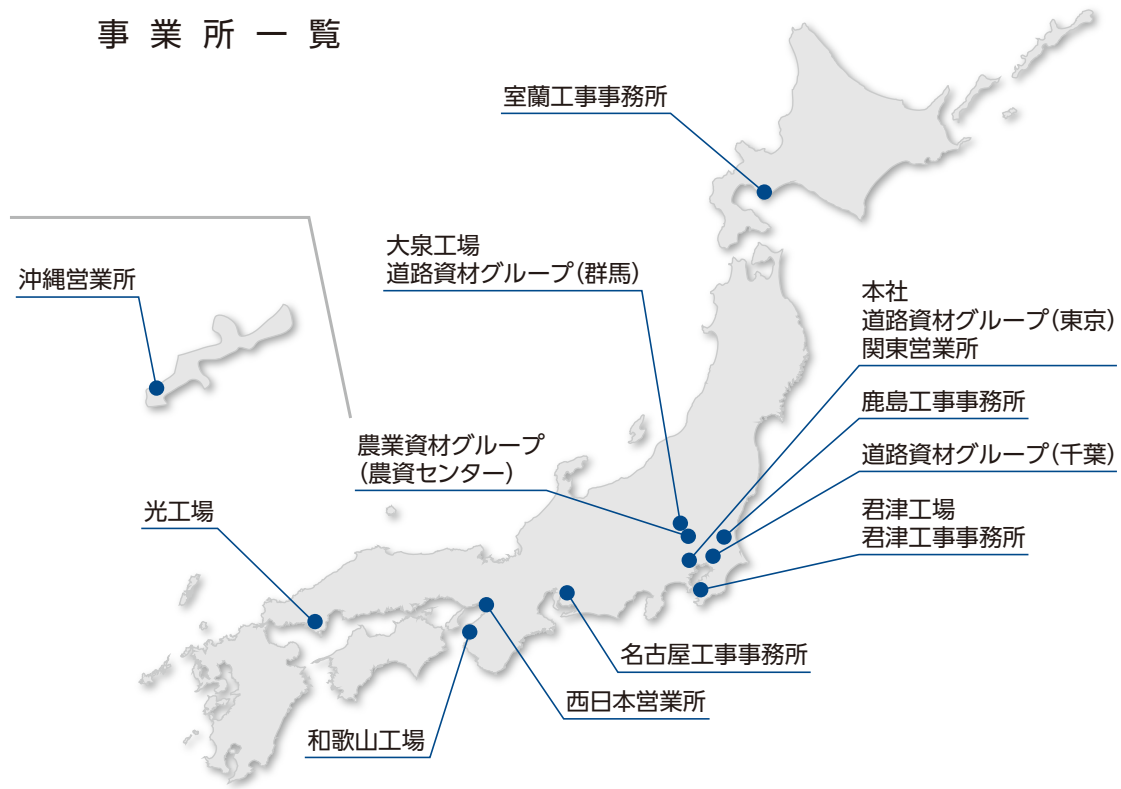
事業所一覧

室蘭工事事務所

沖縄営業所

大泉工場
道路資材グループ(群馬)

本社
道路資材グループ(東京)
関東営業所

鹿島工事事務所

農業資材グループ
(農資センター)

道路資材グループ(千葉)

光工場

君津工場
君津工事事務所

名古屋工事事務所

西日本営業所

和歌山工場